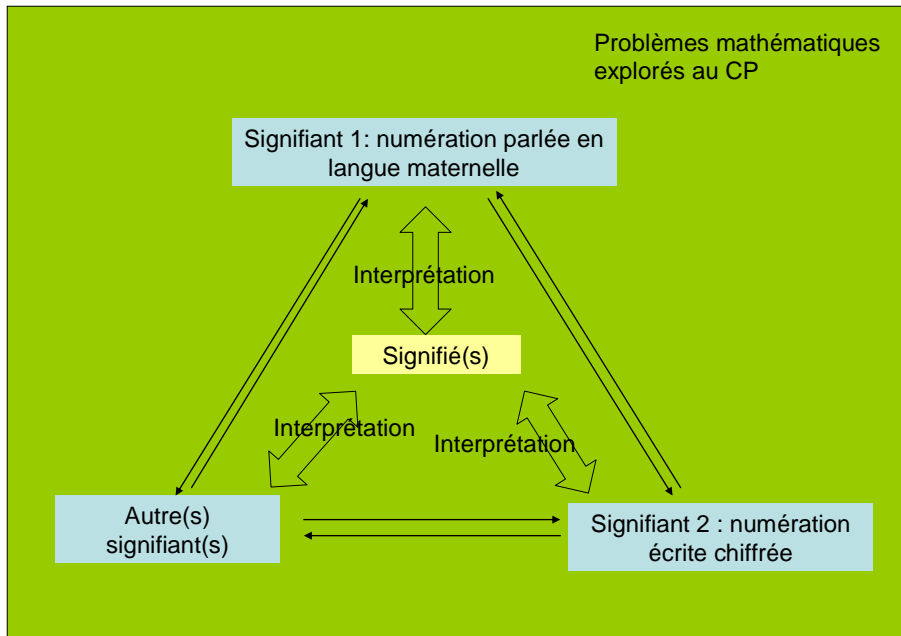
Problèmes mathématiques explorés au CP

Signifiant 1: numération parlée en langue maternelle

Interprétation

Signifié(s)

Interprétation

Interprétation

Autre(s) signifiant(s)

Signifiant 2 : numération écrite chiffrée